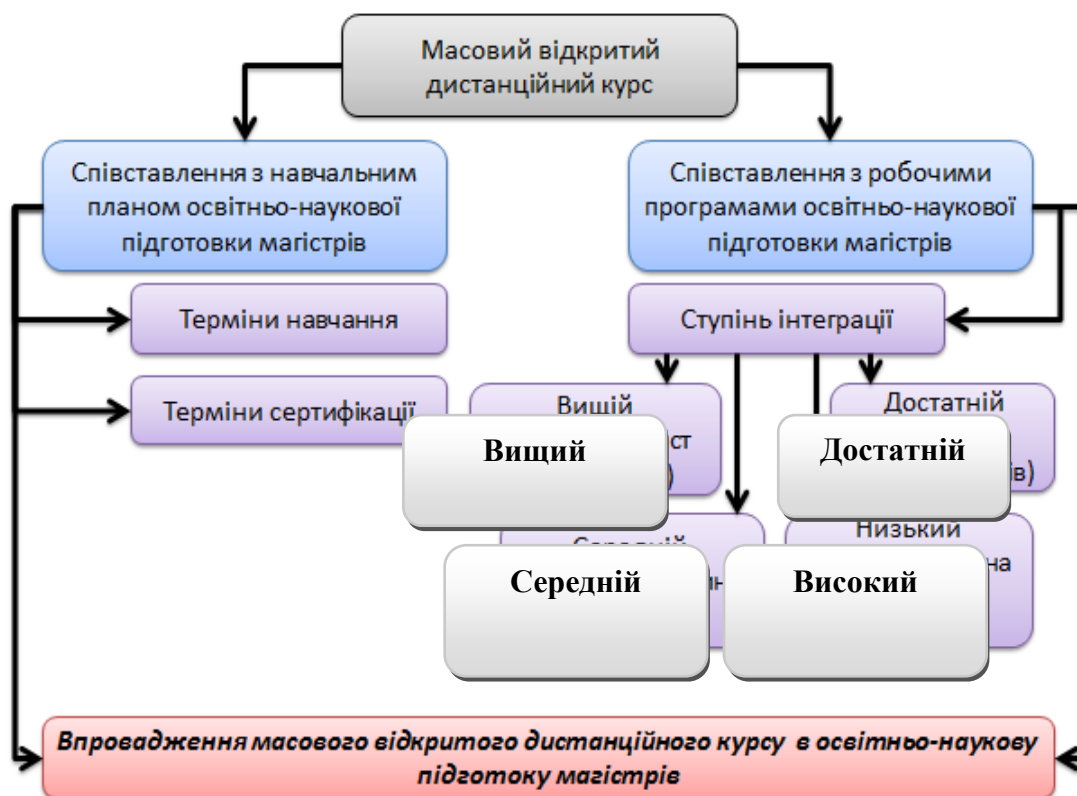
Масовий відкритий дистанційний курс

Співставлення з навчальним планом освітньо-наукової підготовки магістрів

Співставлення з робочими програмами освітньо-наукової підготовки магістрів

Терміни навчання

Терміни сертифікації

Ступінь інтеграції

Вищий

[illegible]ст

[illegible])

Вищий

Достатній

Достатній

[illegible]в)

Низький

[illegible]на

Середній

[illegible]н

Середній

Високий

Впровадження масового відкритого дистанційного курсу в освітньо-наукову підготоку магістрів